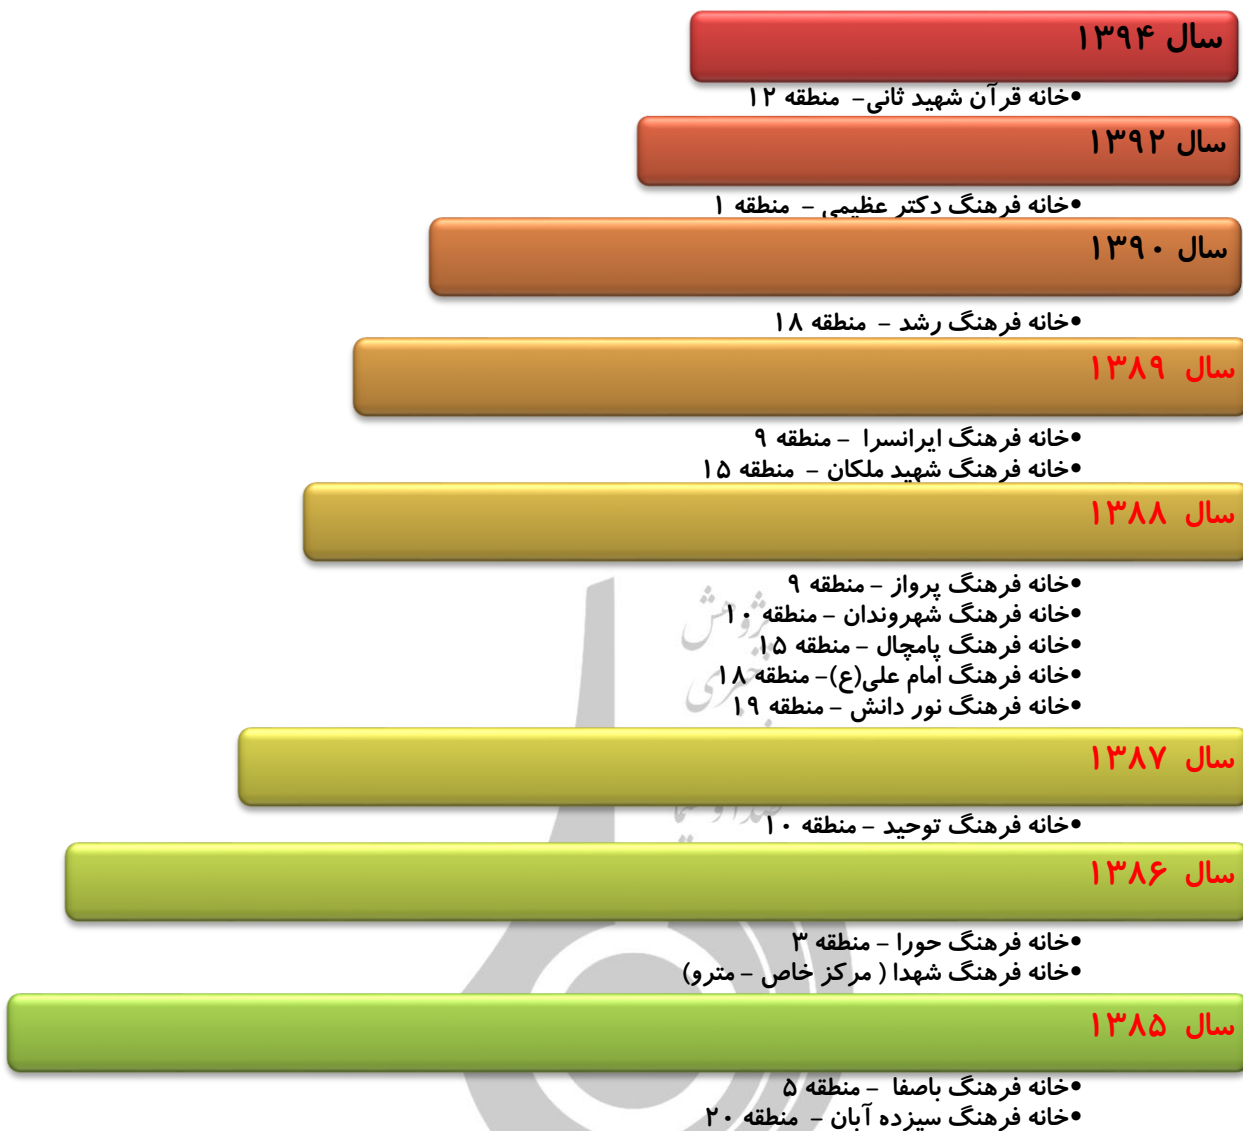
سال ۱۳۹۴

•خانه قرآن شهید ثانی- منطقه ۱۲

سال ۱۳۹۲

•خانه فرهنگ دکتر عظیمی - منطقه ۱

سال ۱۳۹۰

•خانه فرهنگ رشد - منطقه ۱۸

سال ۱۳۸۹

•خانه فرهنگ ایرانسرا - منطقه ۹
•خانه فرهنگ شهید ملکان - منطقه ۱۵

سال ۱۳۸۸

•خانه فرهنگ پرواز – منطقه ۹
•خانه فرهنگ شهروندان – منطقه ۱۰
•خانه فرهنگ پامچال – منطقه ۱۵
•خانه فرهنگ امام علی(ع)– منطقه ۱۸
•خانه فرهنگ نور دانش – منطقه ۱۹

سال ۱۳۸۷

•خانه فرهنگ توحید – منطقه ۱۰

سال ۱۳۸۶

•خانه فرهنگ حورا – منطقه ۳
•خانه فرهنگ شهدا ( مرکز خاص – مترو)

سال ۱۳۸۵

•خانه فرهنگ باصفا - منطقه ۵
•خانه فرهنگ سیزده آبان - منطقه ۲۰